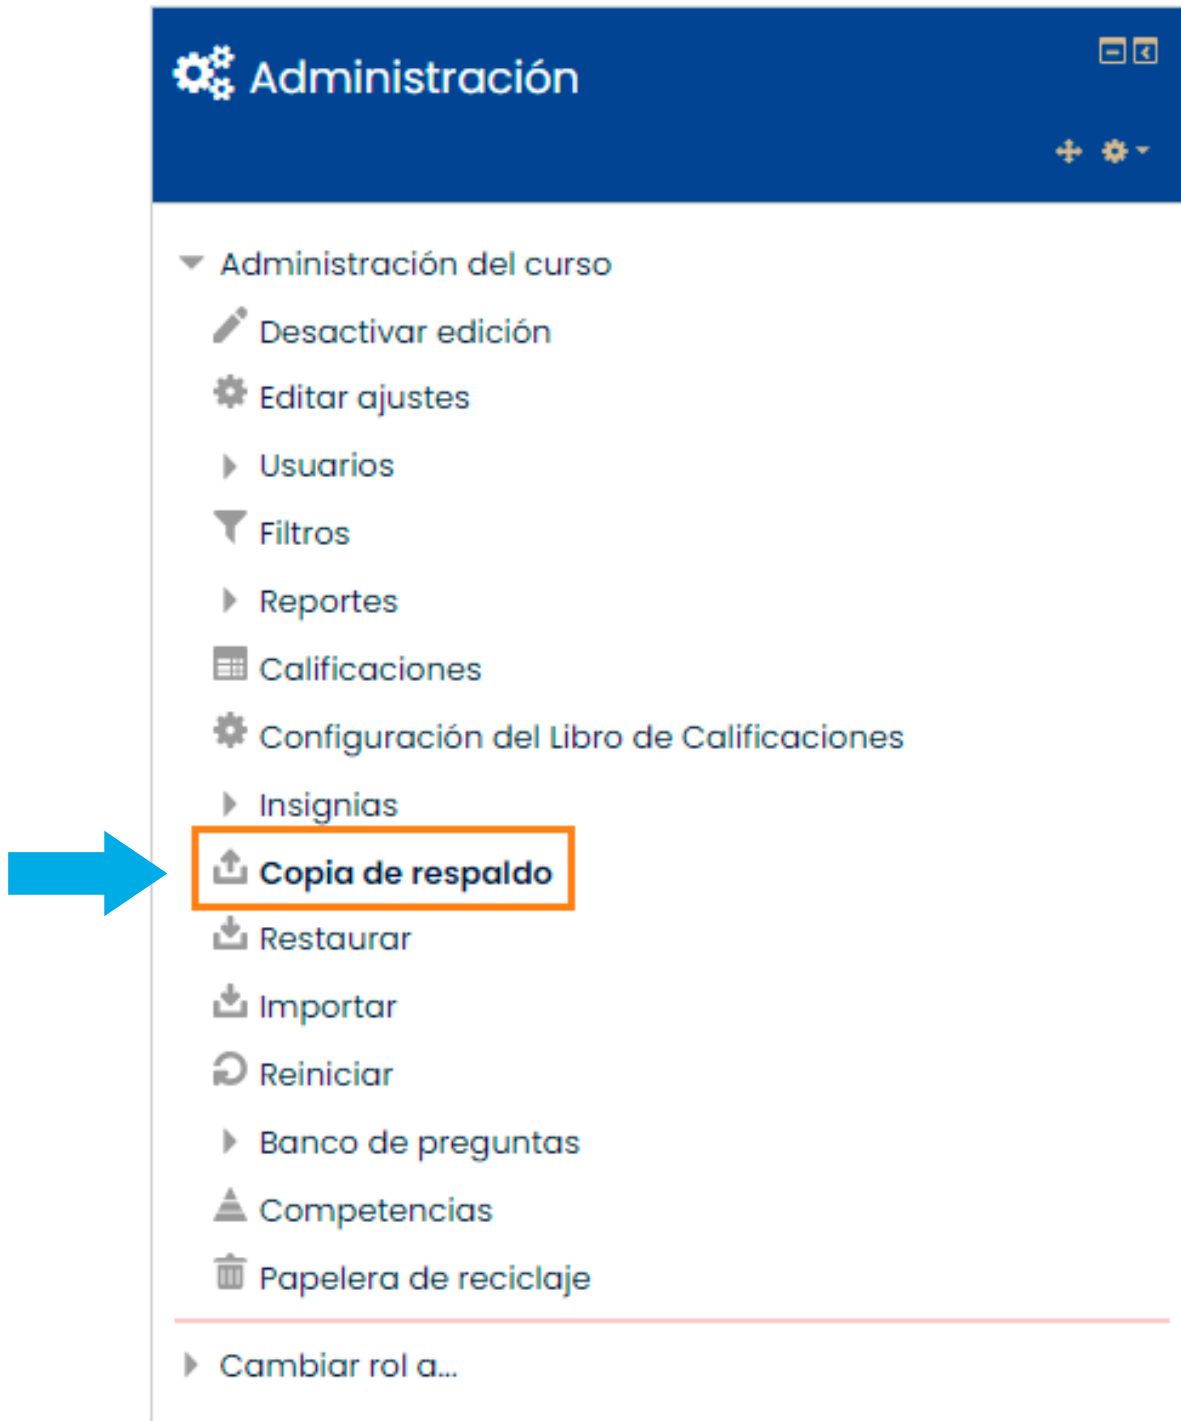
Administración

Administración del curso

Desactivar edición

Editar ajustes

Usuarios

Filtros

Reportes

Calificaciones

Configuración del Libro de Calificaciones

Insignias

Copia de respaldo

Restaurar

Importar

Reiniciar

Banco de preguntas

Competencias

Papelera de reciclaje

Cambiar rol a...